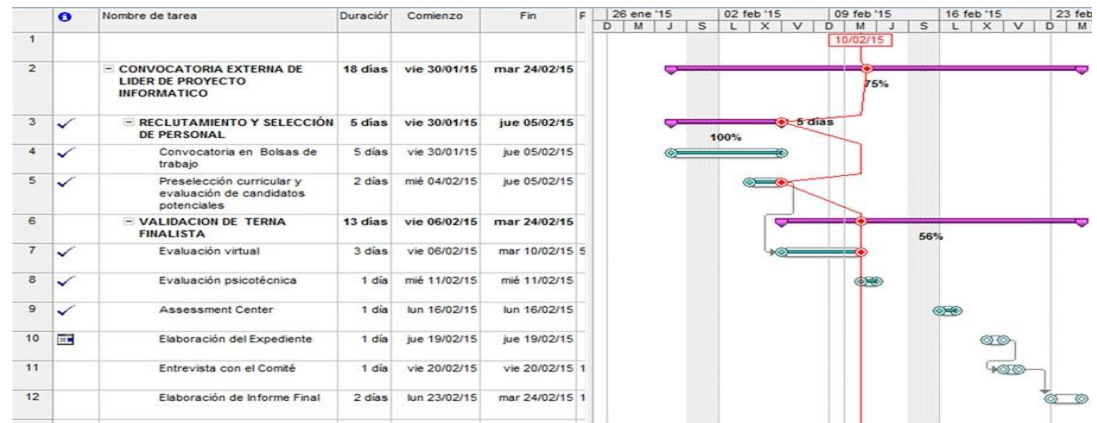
| | | Nombre de tarea | Duración | Comienzo | Fin | F |
|---|---|---|---|---|---|---|
| 1 | | | | | | |
| 2 | | CONVOCATORIA EXTERNA DE LIDER DE PROYECTO INFORMATICO | 18 días | vie 30/01/15 | mar 24/02/15 | |
| 3 | ✓ | RECLUTAMIENTO Y SELECCIÓN DE PERSONAL | 5 días | vie 30/01/15 | jue 05/02/15 | |
| 4 | ✓ | Convocatoria en Bolsas de trabajo | 5 días | vie 30/01/15 | jue 05/02/15 | |
| 5 | ✓ | Preselección curricular y evaluación de candidatos potenciales | 2 días | mié 04/02/15 | jue 05/02/15 | |
| 6 | | VALIDACION DE TERNA FINALISTA | 13 días | vie 06/02/15 | mar 24/02/15 | |
| 7 | ✓ | Evaluación virtual | 3 días | vie 06/02/15 | mar 10/02/15 | 5 |
| 8 | ✓ | Evaluación psicotécnica | 1 día | mié 11/02/15 | mié 11/02/15 | |
| 9 | ✓ | Assessment Center | 1 día | lun 16/02/15 | lun 16/02/15 | |
| 10 | | Elaboración del Expediente | 1 día | jue 19/02/15 | jue 19/02/15 | |
| 11 | | Entrevista con el Comité | 1 día | vie 20/02/15 | vie 20/02/15 | 1 |
| 12 | | Elaboración de Informe Final | 2 días | lun 23/02/15 | mar 24/02/15 | 1 |

26 ene '15 D M J S
02 feb '15 L X V
09 feb '15 D M J S
16 feb '15 L X V
23 feb D M

10/02/15

75%

5 días

100%

56%